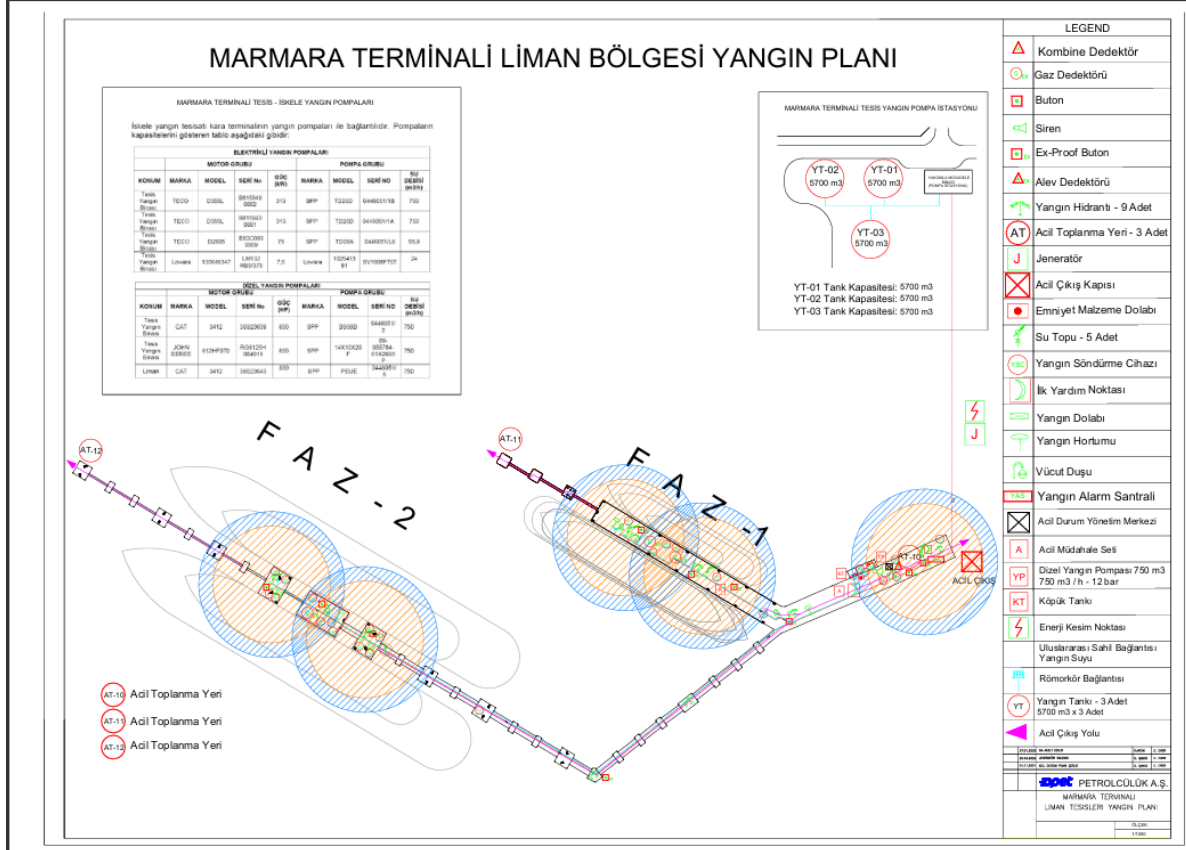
MARMARA TERMİNALİ LİMAN BÖLGESİ YANGIN PLANI

MARMARA TERMİNALİ TESİS - İSKELE YANGIN POMPALARI

İskele yangın tesisatı kara terminalinin yangın pompaları ile bağlantılıdır. Pompaların kapasitelerini gösteren tablo aşağıdaki gibidir:

ELEKTRİKLİ YANGIN POMPALARI

| KONUM | MARKA | MODEL | SERİ No | GÜÇ (kW) | MARKA | MODEL | SERİ NO | SU DEBİSİ (m3/h) |
|---|---|---|---|---|---|---|---|---|
| | MOTOR GRUBU | | | | POMPA GRUBU | | | |
| Tesis Yangın Binası | TECO | D355L | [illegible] | 315 | SPP | TD200 | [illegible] | 750 |
| Tesis Yangın Binası | TECO | D355L | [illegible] | 315 | SPP | TD200 | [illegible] | 750 |
| Tesis Yangın Binası | TECO | D280S | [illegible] | 75 | SPP | TD80A | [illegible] | 55,9 |
| Tesis Yangın Binası | Lovato | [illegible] | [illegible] | 7,5 | Lovato | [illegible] | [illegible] | 24 |

DİZEL YANGIN POMPALARI

| KONUM | MARKA | MODEL | SERİ No | GÜÇ (HP) | MARKA | MODEL | SERİ NO | SU DEBİSİ (m3/h) |
|---|---|---|---|---|---|---|---|---|
| | MOTOR GRUBU | | | | POMPA GRUBU | | | |
| Tesis Yangın Binası | CAT | 3412 | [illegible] | 600 | SPP | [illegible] | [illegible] | 750 |
| Tesis Yangın Binası | JOHN DEERE | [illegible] | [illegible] | 600 | SPP | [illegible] | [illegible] | 750 |
| Liman | CAT | 3412 | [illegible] | 600 | SPP | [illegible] | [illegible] | 750 |

MARMARA TERMİNALİ TESİS YANGIN POMPA İSTASYONU

YT-02 5700 m3
YT-01 5700 m3
YT-03 5700 m3
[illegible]

YT-01 Tank Kapasitesi: 5700 m3
YT-02 Tank Kapasitesi: 5700 m3
YT-03 Tank Kapasitesi: 5700 m3

F A Z - 2
F A Z - 1

AT-12
AT-11
AT-10
ACİL ÇIKIŞ
J

AT-10 Acil Toplanma Yeri
AT-11 Acil Toplanma Yeri
AT-12 Acil Toplanma Yeri

LEGEND
Kombine Dedektör
Gaz Dedektörü
Buton
Siren
Ex-Proof Buton
Alev Dedektörü
Yangın Hidrantı - 9 Adet
AT Acil Toplanma Yeri - 3 Adet
J Jeneratör
Acil Çıkış Kapısı
Emniyet Malzeme Dolabı
Su Topu - 5 Adet
YSC Yangın Söndürme Cihazı
İlk Yardım Noktası
Yangın Dolabı
Yangın Hortumu
Vücut Duşu
YAS Yangın Alarm Santrali
Acil Durum Yönetim Merkezi
A Acil Müdahale Seti
YP Dizel Yangın Pompası 750 m3 750 m3 / h - 12 bar
KT Köpük Tankı
Enerji Kesim Noktası
Uluslararası Sahil Bağlantısı Yangın Suyu
Römorkör Bağlantısı
YT Yangın Tankı - 3 Adet 5700 m3 x 3 Adet
Acil Çıkış Yolu

opet PETROLCÜLÜK A.Ş.
MARMARA TERMİNALİ
LİMAN TESİSLERİ YANGIN PLANI
ÖLÇEK